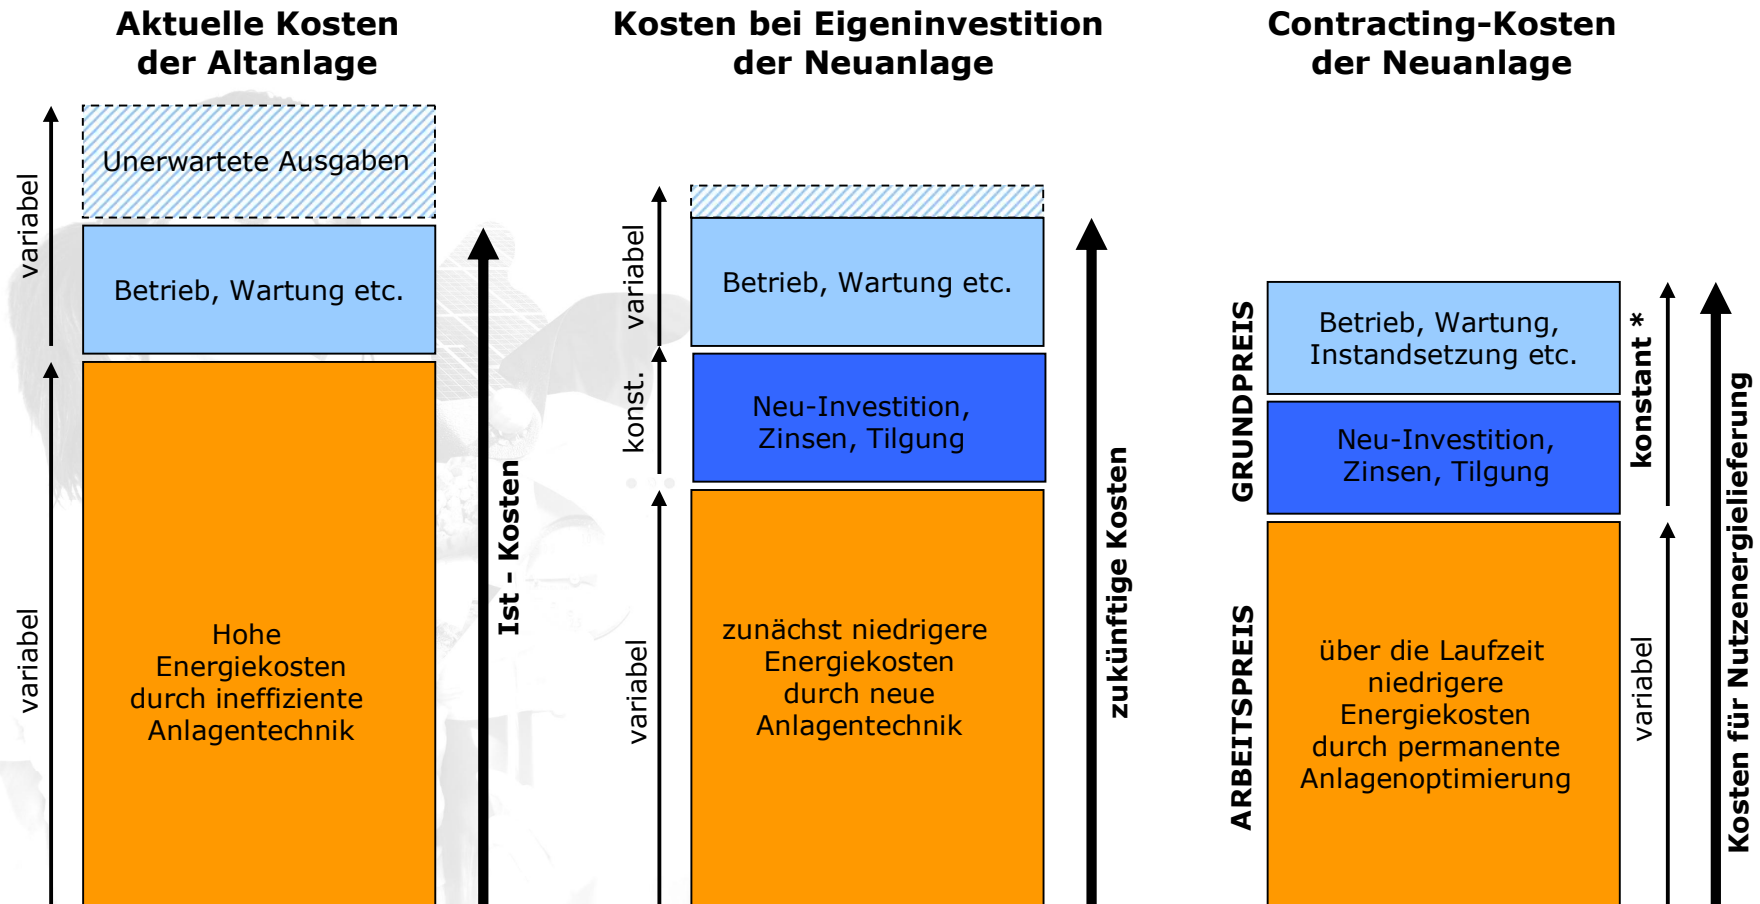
Aktuelle Kosten der Altanlage

variabel

Unerwartete Ausgaben

Betrieb, Wartung etc.

variabel

Hohe Energiekosten durch ineffiziente Anlagentechnik

Ist - Kosten

Kosten bei Eigeninvestition der Neuanlage

variabel

Betrieb, Wartung etc.

konst.

Neu-Investition, Zinsen, Tilgung

variabel

zunächst niedrigere Energiekosten durch neue Anlagentechnik

zukünftige Kosten

Contracting-Kosten der Neuanlage

GRUNDPREIS

Betrieb, Wartung, Instandsetzung etc.

Neu-Investition, Zinsen, Tilgung

konstant *

ARBEITSPREIS

über die Laufzeit niedrigere Energiekosten durch permanente Anlagenoptimierung

variabel

Kosten für Nutzenergielieferung